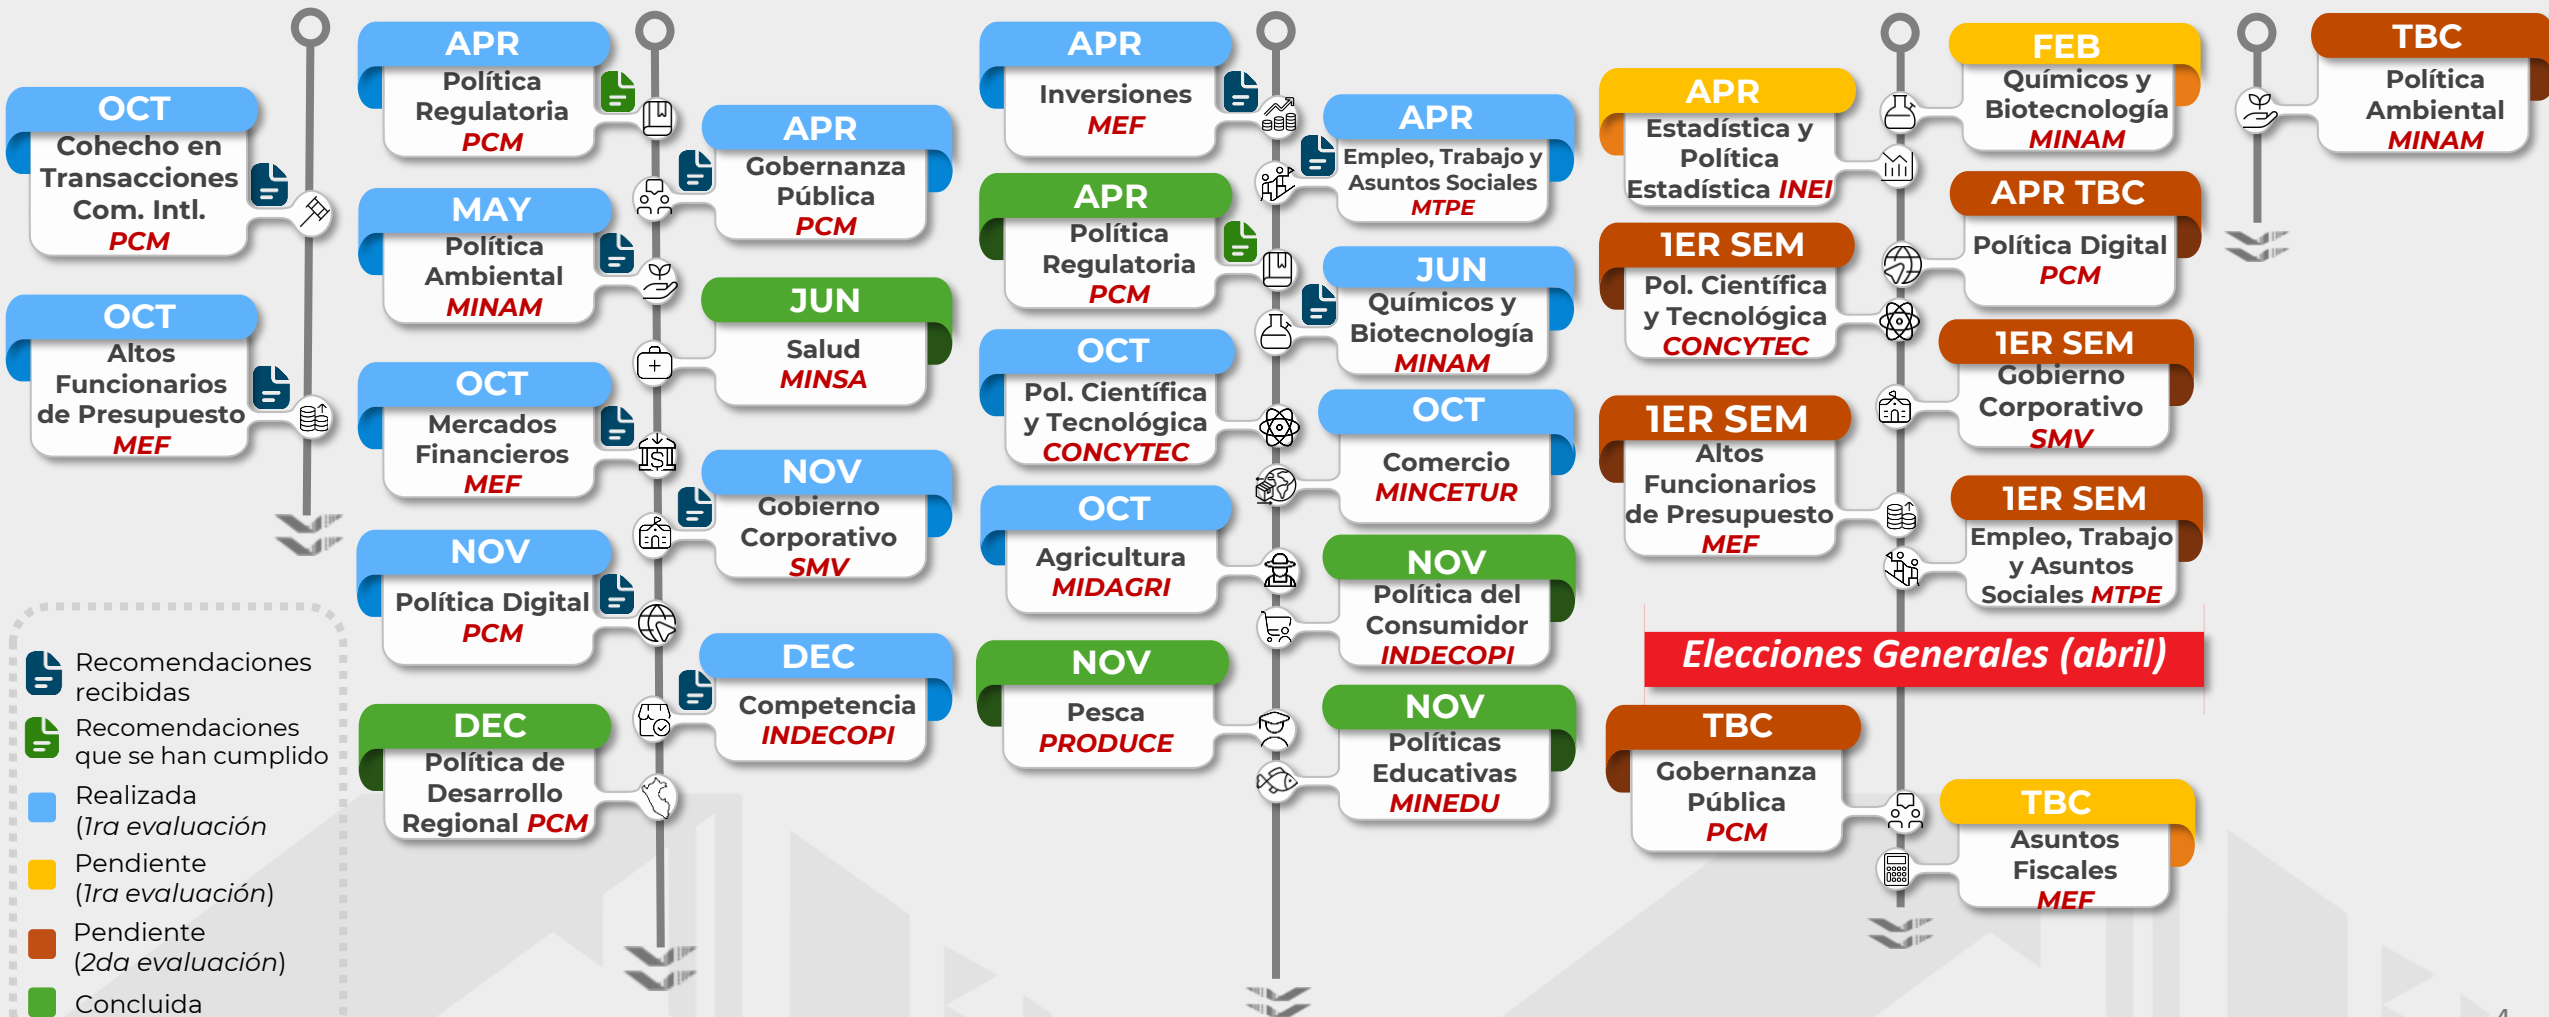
OCT
Cohecho en Transacciones Com. Intl.
PCM

OCT
Altos Funcionarios de Presupuesto
MEF

Recomendaciones recibidas
Recomendaciones que se han cumplido
Realizada (1ra evaluación)
Pendiente (1ra evaluación)
Pendiente (2da evaluación)
Concluida

APR
Política Regulatoria
PCM

MAY
Política Ambiental
MINAM

OCT
Mercados Financieros
MEF

NOV
Política Digital
PCM

DEC
Política de Desarrollo Regional PCM

APR
Gobernanza Pública
PCM

JUN
Salud
MINSA

NOV
Gobierno Corporativo
SMV

DEC
Competencia
INDECOPI

APR
Inversiones
MEF

APR
Política Regulatoria
PCM

OCT
Pol. Científica y Tecnológica
CONCYTEC

OCT
Agricultura
MIDAGRI

NOV
Pesca
PRODUCE

APR
Empleo, Trabajo y Asuntos Sociales
MTPE

JUN
Químicos y Biotecnología
MINAM

OCT
Comercio
MINCETUR

NOV
Política del Consumidor
INDECOPI

NOV
Políticas Educativas
MINEDU

APR
Estadística y Política Estadística INEI

1ER SEM
Pol. Científica y Tecnológica
CONCYTEC

1ER SEM
Altos Funcionarios de Presupuesto
MEF

Elecciones Generales (abril)

TBC
Gobernanza Pública
PCM

FEB
Químicos y Biotecnología
MINAM

APR TBC
Política Digital
PCM

1ER SEM
Gobierno Corporativo
SMV

1ER SEM
Empleo, Trabajo y Asuntos Sociales MTPE

TBC
Asuntos Fiscales
MEF

TBC
Política Ambiental
MINAM